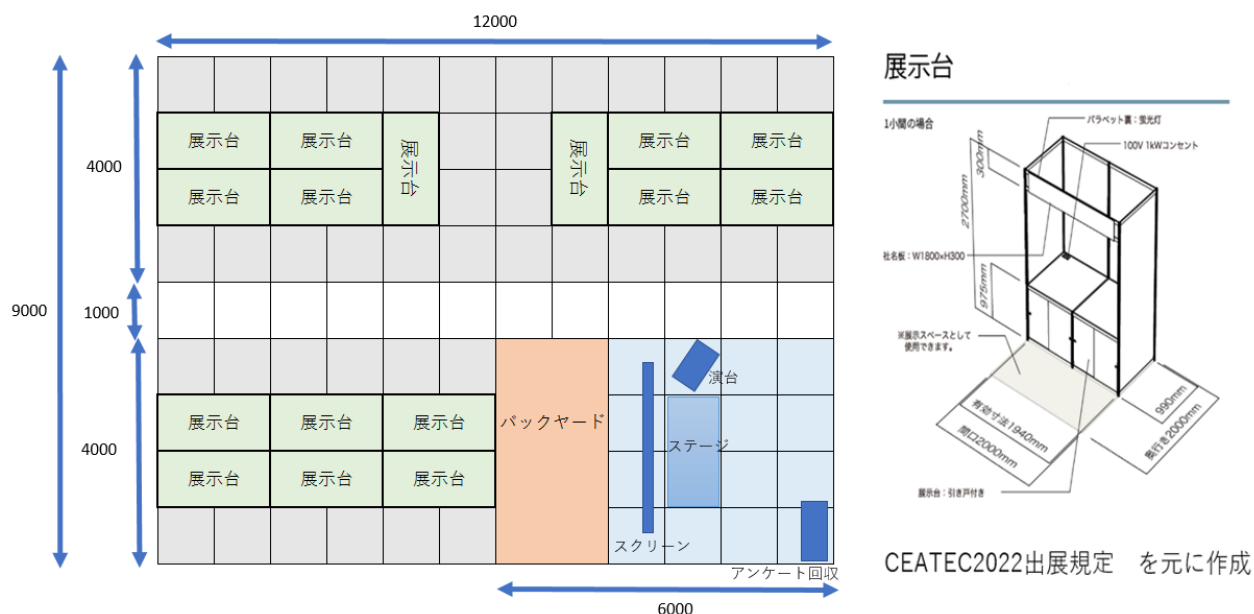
12000

9000

4000

1000

4000

展示台
展示台
展示台
展示台
展示台

展示台
展示台
展示台
展示台
展示台

展示台
展示台
展示台
展示台
展示台
展示台

バックヤード

演台
ステージ
スクリーン
アンケート回収

6000

展示台

1小間の場合
パラペット裏：蛍光灯
100V 1kWコンセント
300mm
2700mm
社名板：W1800×H300
975mm
※展示スペースとして使用できます。
有効寸法1940mm
間口2000mm
990mm
奥行き2000mm
展示台：引き戸付き

CEATEC2022出展規定　を元に作成